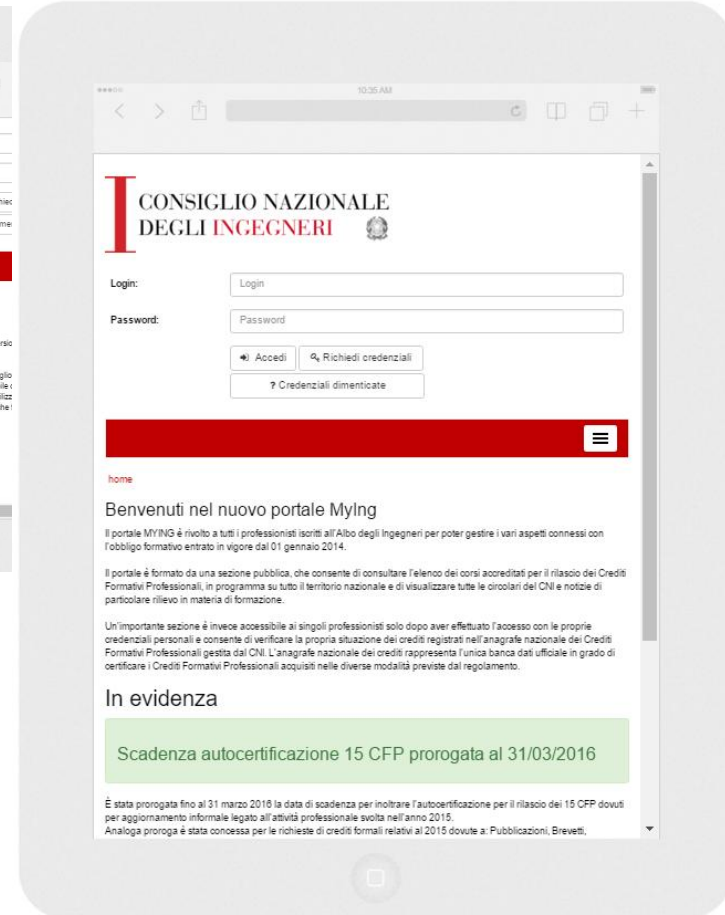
10:35 AM

CONSIGLIO NAZIONALE
DEGLI INGEGNERI

Login: Login

Password: Password

Accedi Richiedi credenziali

? Credenziali dimenticate

home

Benvenuti nel nuovo portale MyIng

Il portale MYING è rivolto a tutti i professionisti iscritti all'Albo degli Ingegneri per poter gestire i vari aspetti connessi con l'obbligo formativo entrato in vigore dal 01 gennaio 2014.

Il portale è formato da una sezione pubblica, che consente di consultare l'elenco dei corsi accreditati per il rilascio dei Crediti Formativi Professionali, in programma su tutto il territorio nazionale e di visualizzare tutte le circolari del CNI e notizie di particolare rilievo in materia di formazione.

Un'importante sezione è invece accessibile ai singoli professionisti solo dopo aver effettuato l'accesso con le proprie credenziali personali e consente di verificare la propria situazione dei crediti registrati nell'anagrafe nazionale dei Crediti Formativi Professionali gestita dal CNI. L'anagrafe nazionale dei crediti rappresenta l'unica banca dati ufficiale in grado di certificare i Crediti Formativi Professionali acquisiti nelle diverse modalità previste dal regolamento.

In evidenza

Scadenza autocertificazione 15 CFP prorogata al 31/03/2016

È stata prorogata fino al 31 marzo 2016 la data di scadenza per inoltrare l'autocertificazione per il rilascio dei 15 CFP dovuti per aggiornamento informale legato all'attività professionale svolta nell'anno 2015.
Analoga proroga è stata concessa per le richieste di crediti formali relativi al 2015 dovute a: Pubblicazioni, Brevetti,